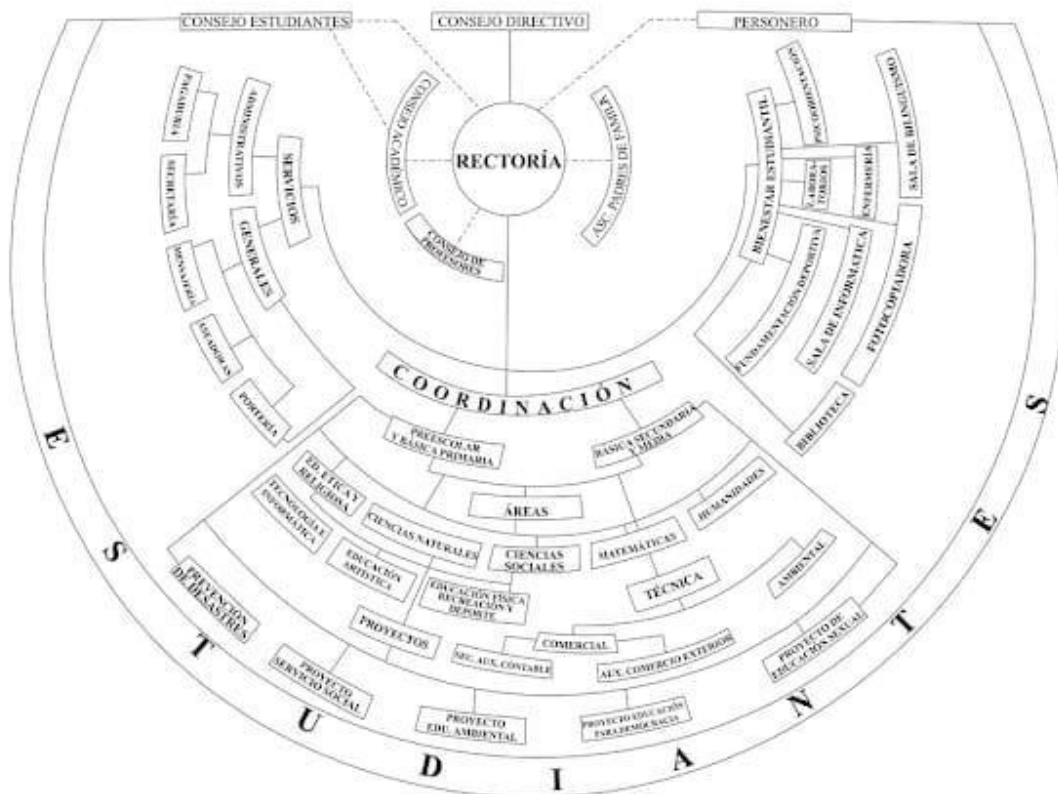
CONSEJO ESTUDIANTES

CONSEJO DIRECTIVO

PERSONERO

RECTORÍA

CONSEJO ACADÉMICO

ASC. PADRES DE FAMILIA

CONSEJO DE PROFESORES

PAGADURÍA

SECRETARÍA

ADMINISTRATIVOS

SERVICIOS

GENERALES

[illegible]

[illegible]

PORTERÍA

BIENESTAR ESTUDIANTIL

PSICOORIENTACIÓN

SALA DE BILINGÜISMO

RESTAURANTE

ENFERMERÍA

FUNDAMENTACIÓN DEPORTIVA

SALA DE INFORMÁTICA

FOTOCOPIADORA

BIBLIOTECA

COORDINACIÓN

PREESCOLAR Y BÁSICA PRIMARIA

BÁSICA SECUNDARIA Y MEDIA

ED. ÉTICA Y RELIGIOSA

TECNOLOGÍA E INFORMÁTICA

ÁREAS

HUMANIDADES

CIENCIAS NATURALES

CIENCIAS SOCIALES

MATEMÁTICAS

EDUCACIÓN ARTÍSTICA

EDUCACIÓN FÍSICA RECREACIÓN Y DEPORTE

TÉCNICA

AMBIENTAL

PREVENCIÓN DE DESASTRES

PROYECTOS

COMERCIAL

SEC. AUX. CONTABLE

AUX. COMERCIO EXTERIOR

PROYECTO DE EDUCACIÓN SEXUAL

PROYECTO SERVICIO SOCIAL

PROYECTO EDU. AMBIENTAL

PROYECTO EDUCACIÓN PARA DEMOCRACIA

E S T U D I A N T E S